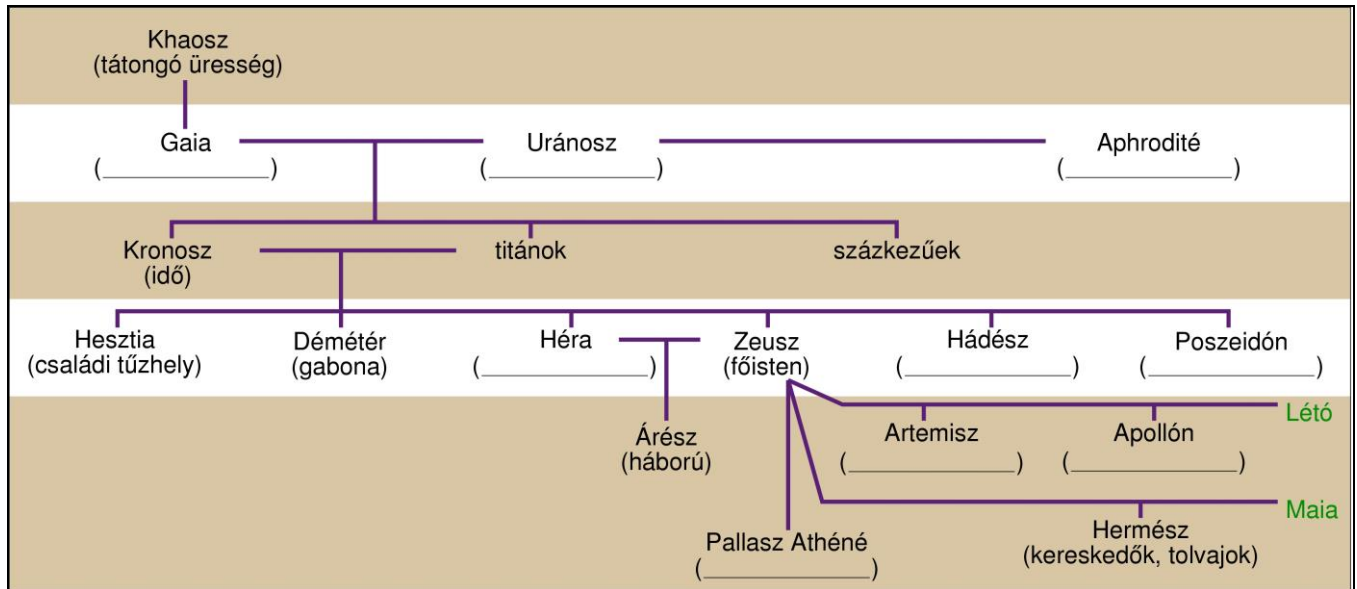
Khaosz
(tátongó üresség)

Gaia
(______________)

Uránosz
(______________)

Aphrodité
(______________)

Kronosz
(idő)

titánok

százkezűek

Hesztia
(családi tűzhely)

Démétér
(gabona)

Héra
(______________)

Zeusz
(főisten)

Hádész
(______________)

Poszeidón
(______________)

Létó

Árész
(háború)

Artemisz
(______________)

Apollón
(______________)

Maia

Pallasz Athéné
(______________)

Hermész
(kereskedők, tolvajok)